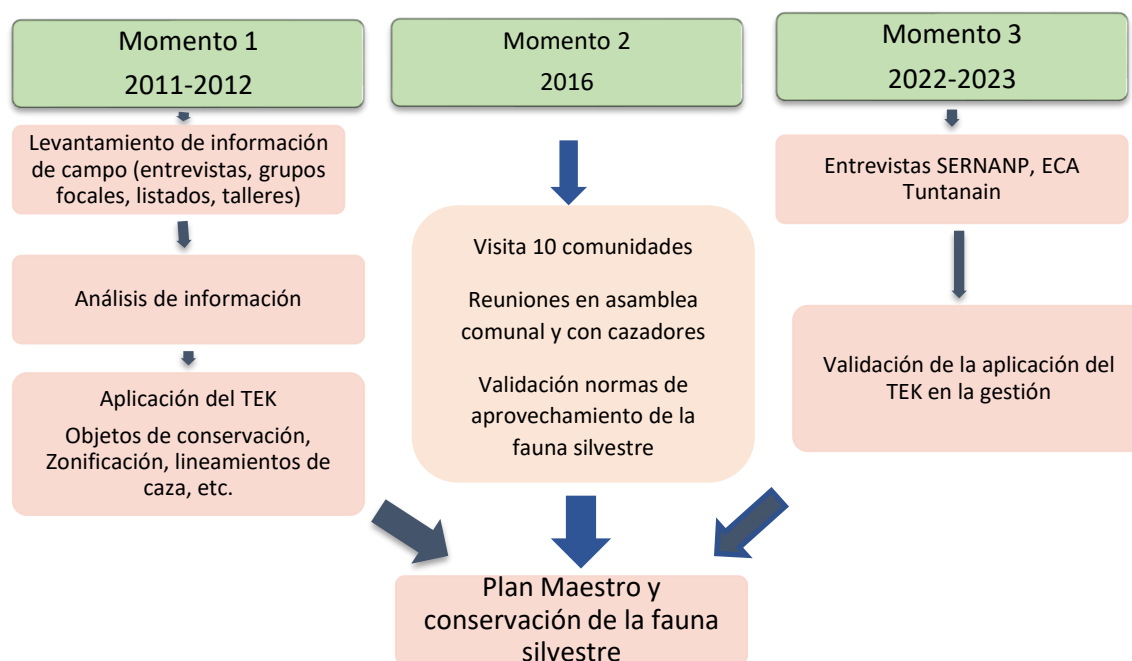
Momento 1
2011-2012

Momento 2
2016

Momento 3
2022-2023

Levantamiento de información de campo (entrevistas, grupos focales, listados, talleres)

Análisis de información

Aplicación del TEK
Objetos de conservación, Zonificación, lineamientos de caza, etc.

Visita 10 comunidades

Reuniones en asamblea comunal y con cazadores

Validación normas de aprovechamiento de la fauna silvestre

Entrevistas SERNANP, ECA Tuntanain

Validación de la aplicación del TEK en la gestión

Plan Maestro y conservación de la fauna silvestre